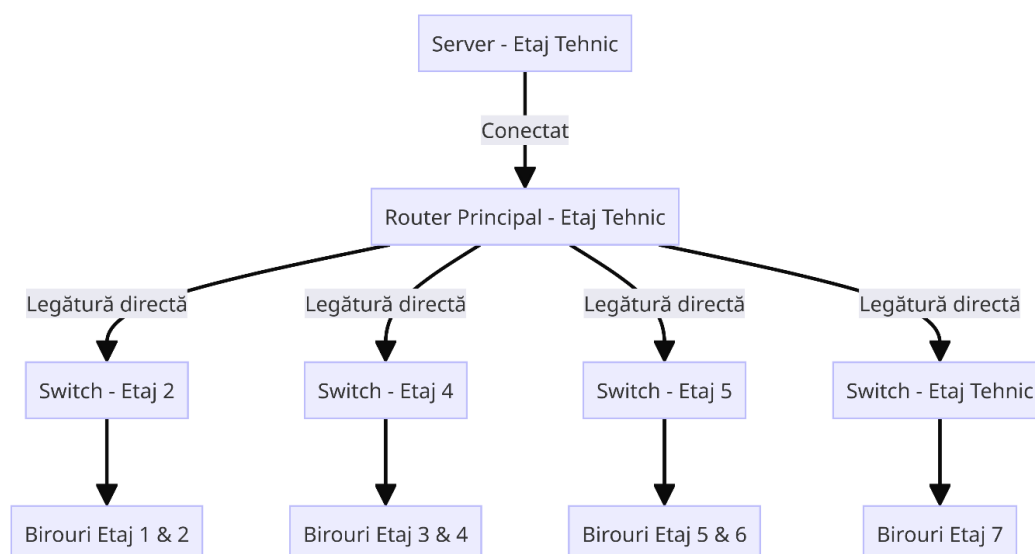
Server - Etaj Tehnic

Conectat

Router Principal - Etaj Tehnic

Legătură directă

Legătură directă

Legătură directă

Legătură directă

Switch - Etaj 2

Switch - Etaj 4

Switch - Etaj 5

Switch - Etaj Tehnic

Birouri Etaj 1 & 2

Birouri Etaj 3 & 4

Birouri Etaj 5 & 6

Birouri Etaj 7